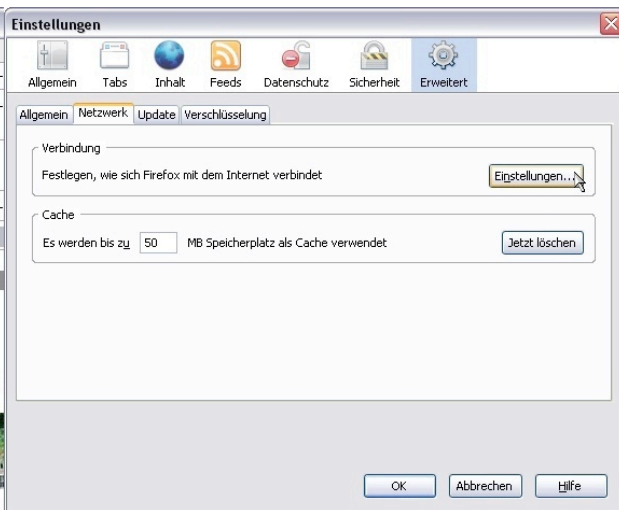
Einstellungen

Allgemein Tabs Inhalt Feeds Datenschutz Sicherheit Erweitert

Allgemein Netzwerk Update Verschlüsselung

Verbindung

Festlegen, wie sich Firefox mit dem Internet verbindet

Einstellungen...

Cache

Es werden bis zu 50 MB Speicherplatz als Cache verwendet

Jetzt löschen

OK Abbrechen Hilfe